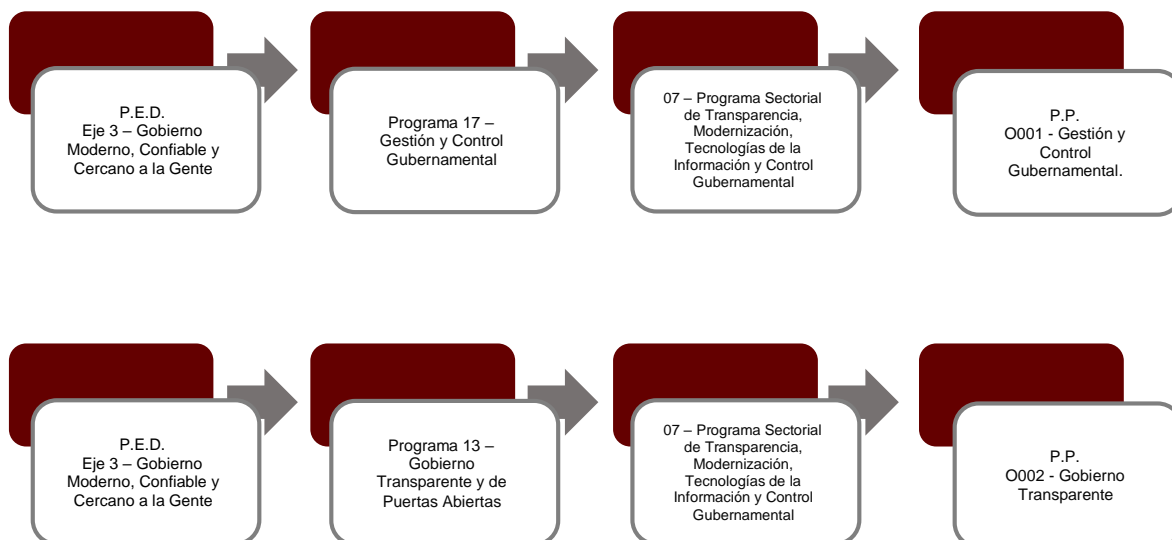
P.E.D.
Eje 3 – Gobierno Moderno, Confiable y Cercano a la Gente

Programa 17 – Gestión y Control Gubernamental

07 – Programa Sectorial de Transparencia, Modernización, Tecnologías de la Información y Control Gubernamental

P.P.
O001 - Gestión y Control Gubernamental.

P.E.D.
Eje 3 – Gobierno Moderno, Confiable y Cercano a la Gente

Programa 13 – Gobierno Transparente y de Puertas Abiertas

07 – Programa Sectorial de Transparencia, Modernización, Tecnologías de la Información y Control Gubernamental

P.P.
O002 - Gobierno Transparente